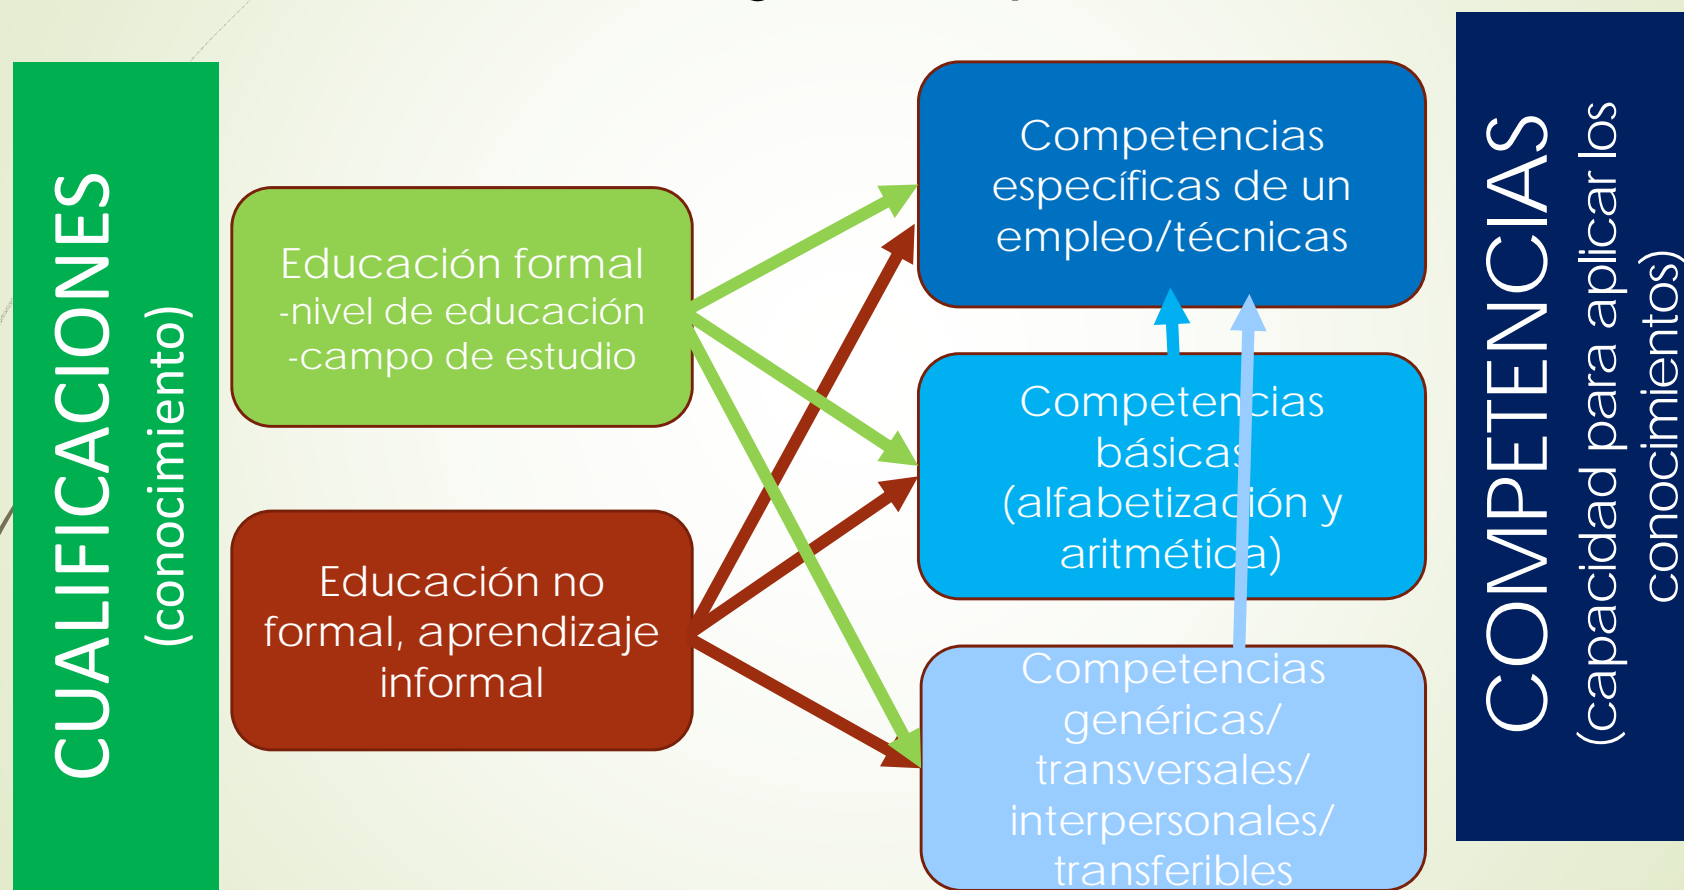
CUALIFICACIONES
(conocimiento)

Educación formal
-nivel de educación
-campo de estudio

Educación no formal, aprendizaje informal

Competencias específicas de un empleo/técnicas

Competencias básicas (alfabetización y aritmética)

Competencias genéricas/ transversales/ interpersonales/ transferibles

COMPETENCIAS
(capacidad para aplicar los conocimientos)